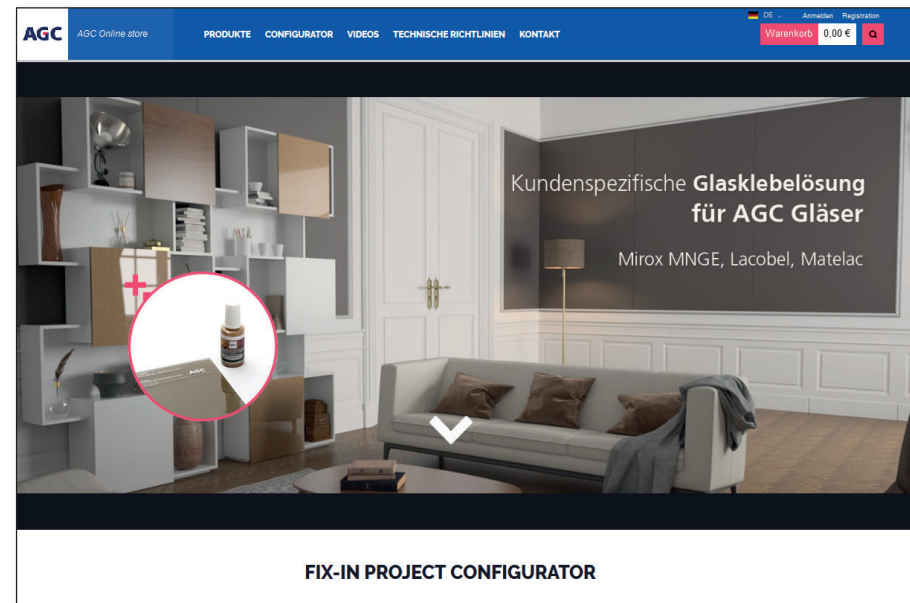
AGC AGC Online store

PRODUKTE CONFIGURATOR VIDEOS TECHNISCHE RICHTLINIEN KONTAKT

DE - Anmelden Registration

Warenkorb 0,00 €

Kundenspezifische Glasklebelösung für AGC Gläser

Mirox MNGE, Lacobel, Matelac

FIX-IN PROJECT CONFIGURATOR